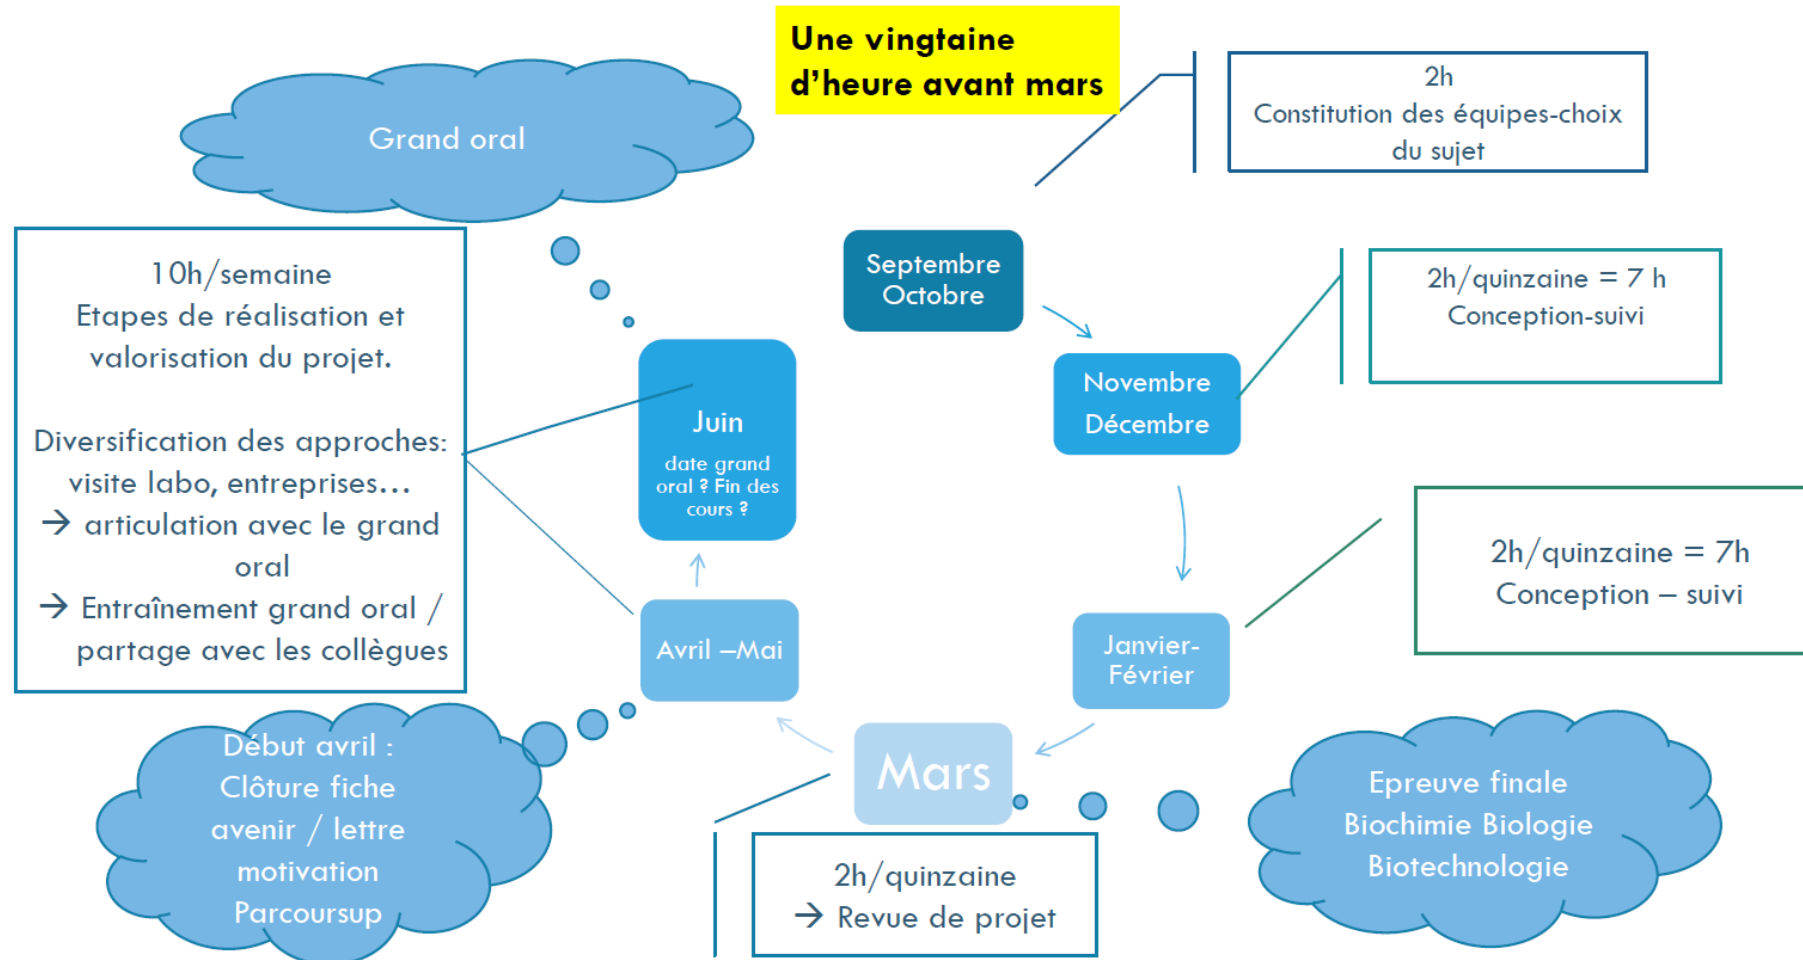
Une vingtaine d'heure avant mars

Grand oral

2h
Constitution des équipes-choix du sujet

10h/semaine
Etapes de réalisation et valorisation du projet.

Diversification des approches: visite labo, entreprises…
→ articulation avec le grand oral
→ Entraînement grand oral / partage avec les collègues

Septembre Octobre

Novembre Décembre

2h/quinzaine = 7 h
Conception-suivi

Juin
date grand oral ? Fin des cours ?

Janvier-Février

2h/quinzaine = 7h
Conception – suivi

Avril –Mai

Mars

Début avril : Clôture fiche avenir / lettre motivation Parcoursup

2h/quinzaine
→ Revue de projet

Epreuve finale Biochimie Biologie Biotechnologie